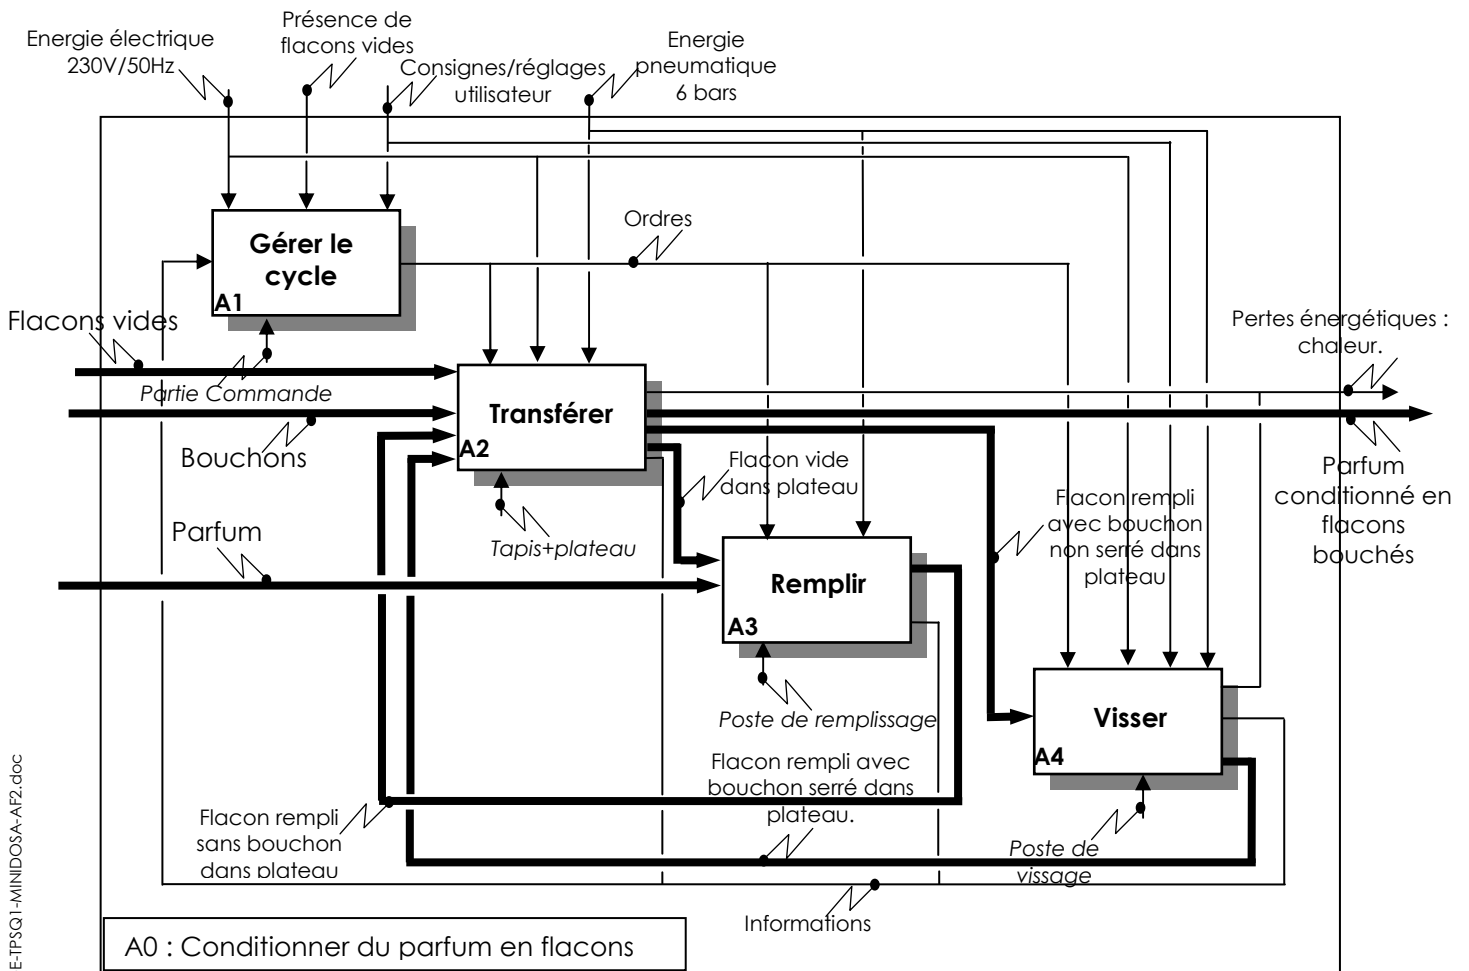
Energie électrique 230V/50Hz

Présence de flacons vides

Consignes/réglages utilisateur

Energie pneumatique 6 bars

Gérer le cycle

A1

Ordres

Flacons vides

Partie Commande

Transférer

A2

Bouchons

Pertes énergétiques : chaleur.

Parfum conditionné en flacons bouchés

Flacon vide dans plateau

Flacon rempli avec bouchon non serré dans plateau

Parfum

Tapis+plateau

Remplir

A3

Poste de remplissage

Visser

A4

Flacon rempli avec bouchon serré dans plateau.

Flacon rempli sans bouchon dans plateau

Poste de vissage

Informations

A0 : Conditionner du parfum en flacons

E-TPSQ1-MINIDOSA-AF2.doc